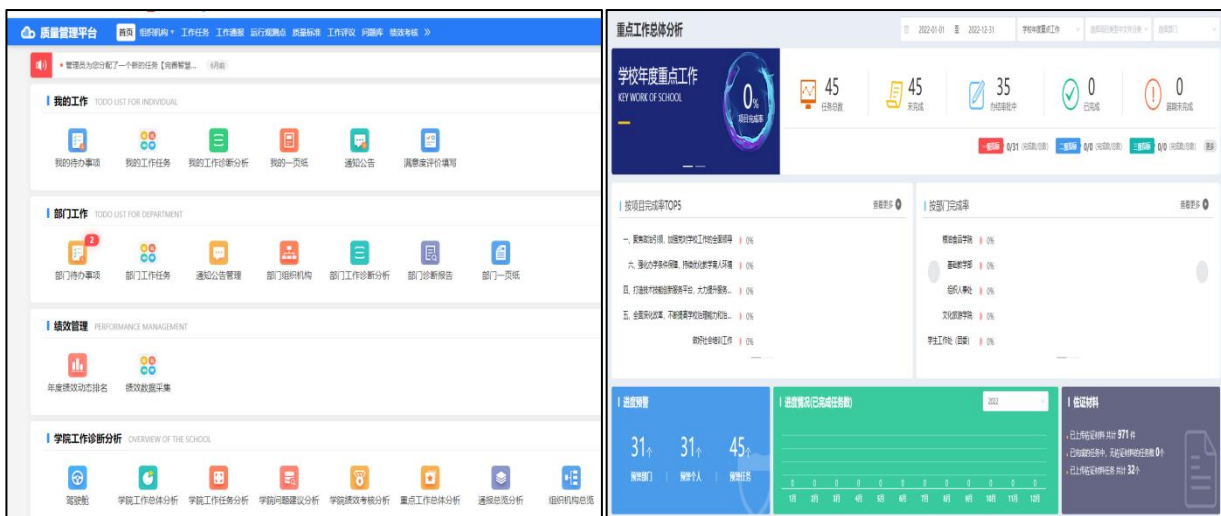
质量管理平台 首页 组织机构 工作任务 工作通报 运行观测点 质量标准 工作评议 问题库 绩效考核 »

管理员为您分配了一个新的任务【完善智慧... 6月前

我的工作 TODO LIST FOR INDIVIDUAL

我的待办事项 我的工作任务 我的工作诊断分析 我的一页纸 通知公告 满意度评价填写

部门工作 TODO LIST FOR DEPARTMENT

2
部门待办事项 部门工作任务 通知公告管理 部门组织机构 部门工作诊断分析 部门诊断报告 部门一页纸

绩效管理 PERFORMANCE MANAGEMENT

年度绩效动态排名 绩效数据采集

学院工作诊断分析 OVERVIEW OF THE SCHOOL

驾驶舱 学院工作总体分析 学院工作任务分析 学院问题建议分析 学院绩效考核分析 重点工作总体分析 通报总览分析 组织机构总览

重点工作总体分析

2022-01-01 至 2022-12-31 学校年度重点工作

学校年度重点工作
KEY WORK OF SCHOOL
0% 项目完成率

45 任务总数
45 未完成
35 办结审核中
0 已完成
0 延期未完成

一级预警 0/31 二级预警 0/0 三级预警 0/0 更多

按项目完成率TOP5 查看更多
一、聚焦政治引领，加强党对学校工作的全面领导 0%
六、强化办学条件保障，持续优化教学育人环境 0%
四、打造技术技能创新服务平台，大力提升服务... 0%
五、全面深化改革，不断提高学校治理能力和治... 0%
做好社会培训工作 0%

按部门完成率 查看更多
精密制造学院 0%
基础教学部 0%
组织人事处 0%
文化旅游学院 0%
学生工作处（团委） 0%

进度预警
31 预警部门
31 预警个人
45 预警任务

进度情况(已完成任务数) 2022
1月 2月 3月 4月 5月 6月 7月 8月 9月 10月 11月 12月

佐证材料
已上传佐证材料 共计 971 份
已完成的任务中，无佐证材料的任务数 0 个
已上传佐证材料的任务 共计 32 个